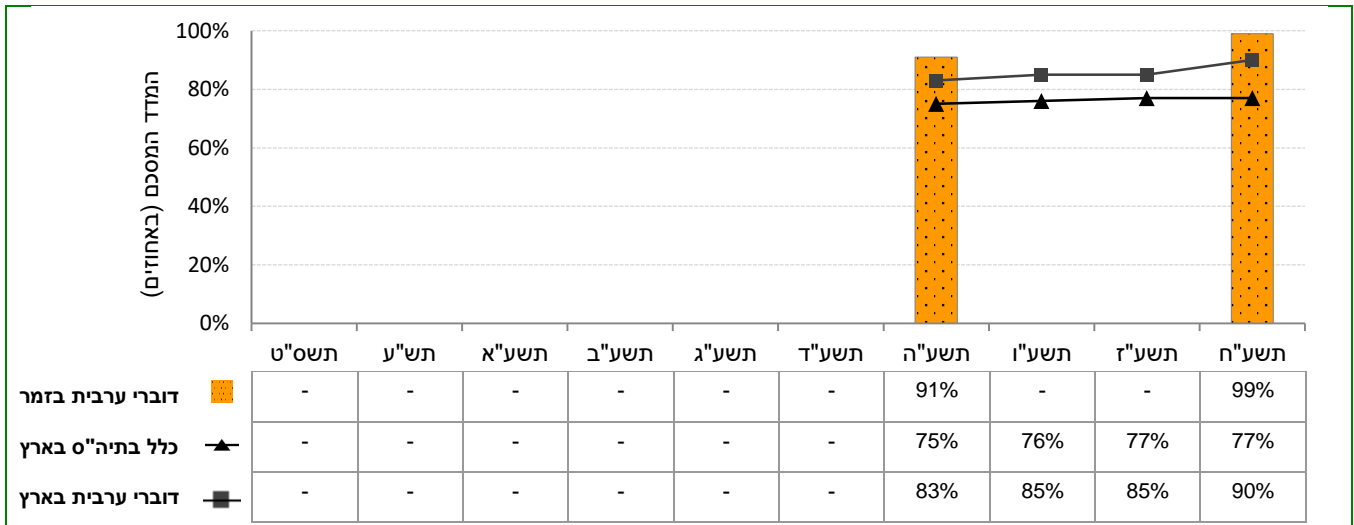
המדד המסכם (באחוזים)

100%
80%
60%
40%
20%
0%

| | תשס"ט | תש"ע | תשע"א | תשע"ב | תשע"ג | תשע"ד | תשע"ה | תשע"ו | תשע"ז | תשע"ח |
|---|---|---|---|---|---|---|---|---|---|---|
| דוברי ערבית בזמר | - | - | - | - | - | - | 91% | - | - | 99% |
| כלל בתיה"ס בארץ | - | - | - | - | - | - | 75% | 76% | 77% | 77% |
| דוברי ערבית בארץ | - | - | - | - | - | - | 83% | 85% | 85% | 90% |